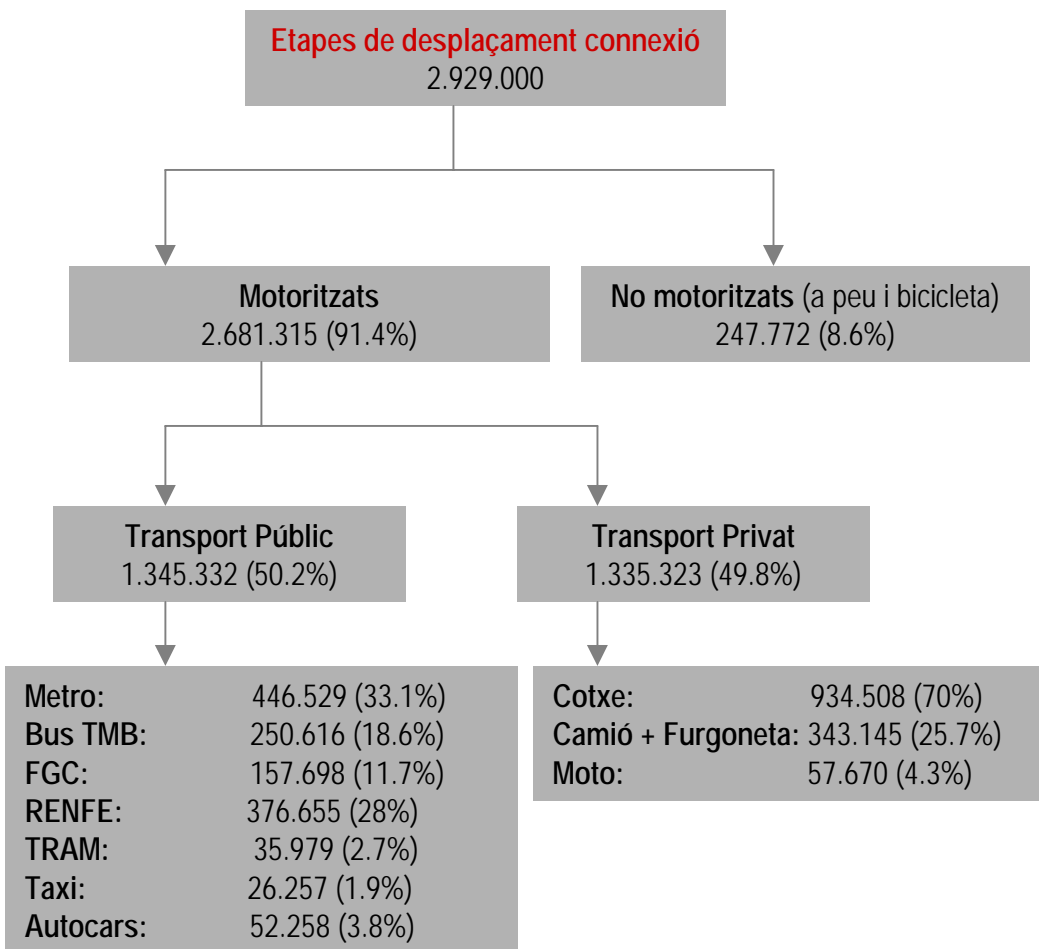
Etapes de desplaçament connexió
2.929.000

Motoritzats
2.681.315 (91.4%)

No motoritzats (a peu i bicicleta)
247.772 (8.6%)

Transport Públic
1.345.332 (50.2%)

Transport Privat
1.335.323 (49.8%)

Metro: 446.529 (33.1%)
Bus TMB: 250.616 (18.6%)
FGC: 157.698 (11.7%)
RENFE: 376.655 (28%)
TRAM: 35.979 (2.7%)
Taxi: 26.257 (1.9%)
Autocars: 52.258 (3.8%)

Cotxe: 934.508 (70%)
Camió + Furgoneta: 343.145 (25.7%)
Moto: 57.670 (4.3%)